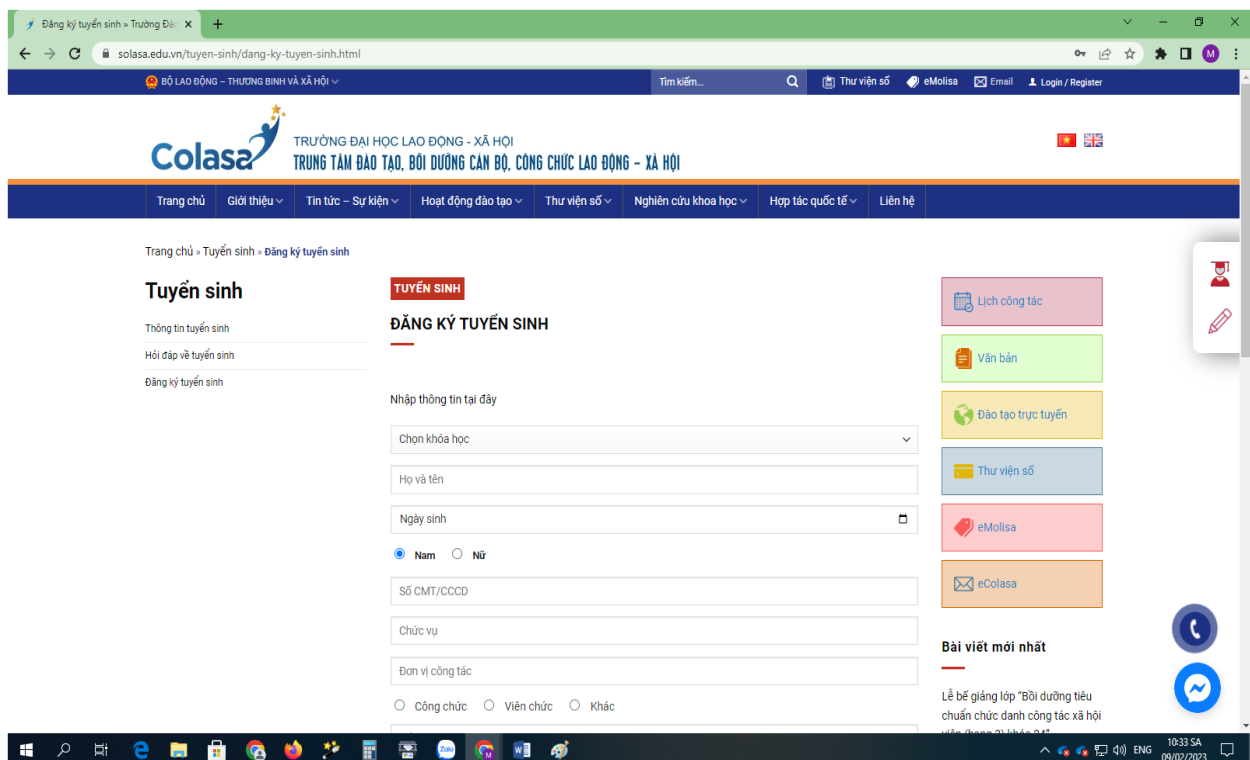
Đăng ký tuyển sinh » Trường Đạ ×

solasa.edu.vn/tuyen-sinh/dang-ky-tuyen-sinh.html

BỘ LAO ĐỘNG – THƯƠNG BINH VÀ XÃ HỘI

Tìm kiếm...

Thư viện số eMolisa Email Login / Register

Colasa

TRƯỜNG ĐẠI HỌC LAO ĐỘNG - XÃ HỘI

TRUNG TÂM ĐÀO TẠO, BỒI DƯỠNG CÁN BỘ, CÔNG CHỨC LAO ĐỘNG - XÃ HỘI

Trang chủ Giới thiệu Tin tức – Sự kiện Hoạt động đào tạo Thư viện số Nghiên cứu khoa học Hợp tác quốc tế Liên hệ

Trang chủ » Tuyển sinh » Đăng ký tuyển sinh

Tuyển sinh

Thông tin tuyển sinh

Hỏi đáp về tuyển sinh

Đăng ký tuyển sinh

TUYỂN SINH

ĐĂNG KÝ TUYỂN SINH

Nhập thông tin tại đây

Chọn khóa học

Họ và tên

Ngày sinh

Nam Nữ

Số CMT/CCCD

Chức vụ

Đơn vị công tác

Công chức Viên chức Khác

Lịch công tác

Văn bản

Đào tạo trực tuyến

Thư viện số

eMolisa

eColasa

Bài viết mới nhất

Lễ bế giảng lớp "Bồi dưỡng tiêu chuẩn chức danh công tác xã hội viên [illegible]

ENG 10:33 SA 09/02/2023